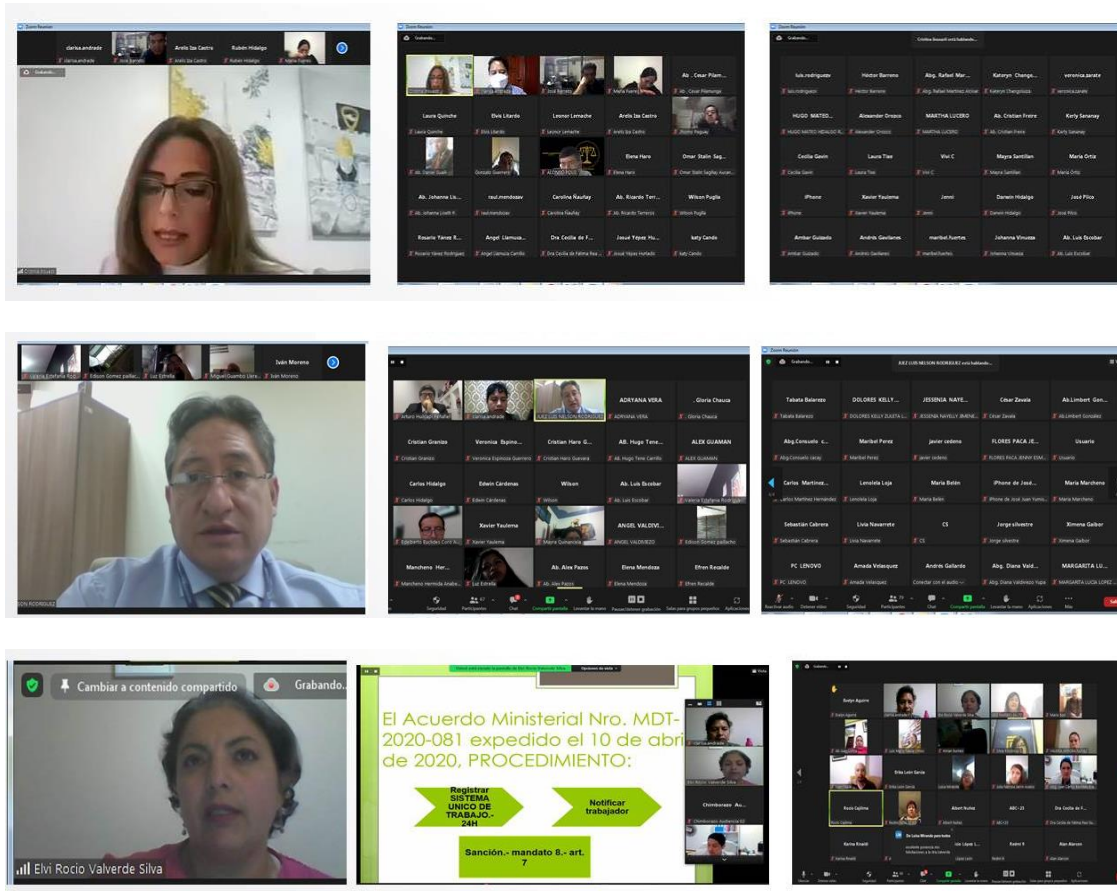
clarisa.andrade
Arelis Iza Castro
Rubén Hidalgo
Grabando...

Grabando...
Ab . Cesar Pilam...
Laura Quinche
Elvis Litardo
Leonor Lemache
Arelis Iza Castro
Elena Haro
Omar Stalin Sag...
Ab. Johanna Lis...
raul.mendozav
Carolina Ñaufay
Ab. Ricardo Terr...
Wilson Pugllo
Rosario Yánez R...
Angel Llamuca...
Dra Cecilia de F...
Josué Yépez Hu...
katy Cando

luis.rodriguez
Héctor Barreno
Abg. Rafael Mar...
Kateryn Changa...
veronica.zarate
HUGO MATEO...
Alexander Orozco
MARTHA LUCERO
Ab. Cristian Freire
Kerly Sanaray
Cecilia Gavin
Laura Tixe
Vivi C
Mayra Santillan
Maria Ortiz
iPhone
Xavier Yaulema
Jenni
Darwin Hidalgo
José Plico
Amber Guizado
Andrés Gavilanes
maribel.fuertes
Johanna Vinueza
Ab. Luis Escobar

Iván Moreno

ADRYANA VERA
Gloria Chauca
Cristian Granizo
Veronica Espino...
Cristian Haro G...
AB. Hugo Tene...
ALEX GUAMAN
Carlos Hidalgo
Edwin Cárdenas
Wilson
Ab. Luis Escobar
Xavier Yaulema
ANGEL VALDIVI...
Manchero Her...
Ab. Alex Pazos
Elena Mendoza
Efren Recalde

Grabando...
JUEZ LUIS NELSON RODRIGUEZ está hablando...
Tabata Balarezo
DOLORES KELLY...
JESSENIA NAYE...
César Zavala
Ab.Limbert Gon...
Abg.Consuelo c...
Maribel Perez
javier cedeno
FLORES PACA JE...
Usuario
Carlos Martinez...
Lenolela Loja
Maria Belén
iPhone de José...
Maria Marchena
Sebastián Cabrera
Livia Navarrete
CS
Jorge silvestre
Ximena Gaibor
PC LENOVO
Amada Velasquez
Andrés Gallardo
Abg. Diana Vald...
MARGARITA LU...

Cambiar a contenido compartido
Grabando...
Elvi Rocio Valverde Silva

El Acuerdo Ministerial Nro. MDT-2020-081 expedido el 10 de abri de 2020, PROCEDIMIENTO:
Registrar SISTEMA UNICO DE TRABAJO.- 24H
Notificar trabajador
Sanción.- mandato 8.- art. 7

Evelyn Aguirre
Erika León García
Rocío Cajilima
Albert Nuñez
ABC-23
Dra Cecilia de F...
Karina Rosado
Alan Marcon